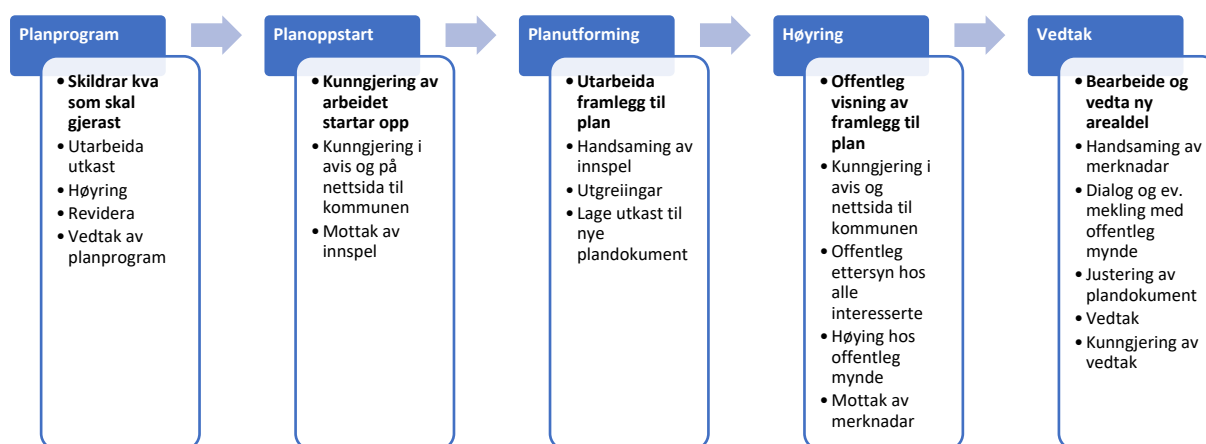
Planprogram

• Skildrar kva som skal gjerast
• Utarbeida utkast
• Høyring
• Revidera
• Vedtak av planprogram

Planoppstart

• Kunngjering av arbeidet startar opp
• Kunngjering i avis og på nettsida til kommunen
• Mottak av innspel

Planutforming

• Utarbeida framlegg til plan
• Handsaming av innspel
• Utgreiingar
• Lage utkast til nye plandokument

Høyring

• Offentleg visning av framlegg til plan
• Kunngjering i avis og nettsida til kommunen
• Offentleg ettersyn hos alle interesserte
• Høying hos offentleg mynde
• Mottak av merknadar

Vedtak

• Bearbeide og vedta ny arealdel
• Handsaming av merknadar
• Dialog og ev. mekling med offentleg mynde
• Justering av plandokument
• Vedtak
• Kunngjering av vedtak